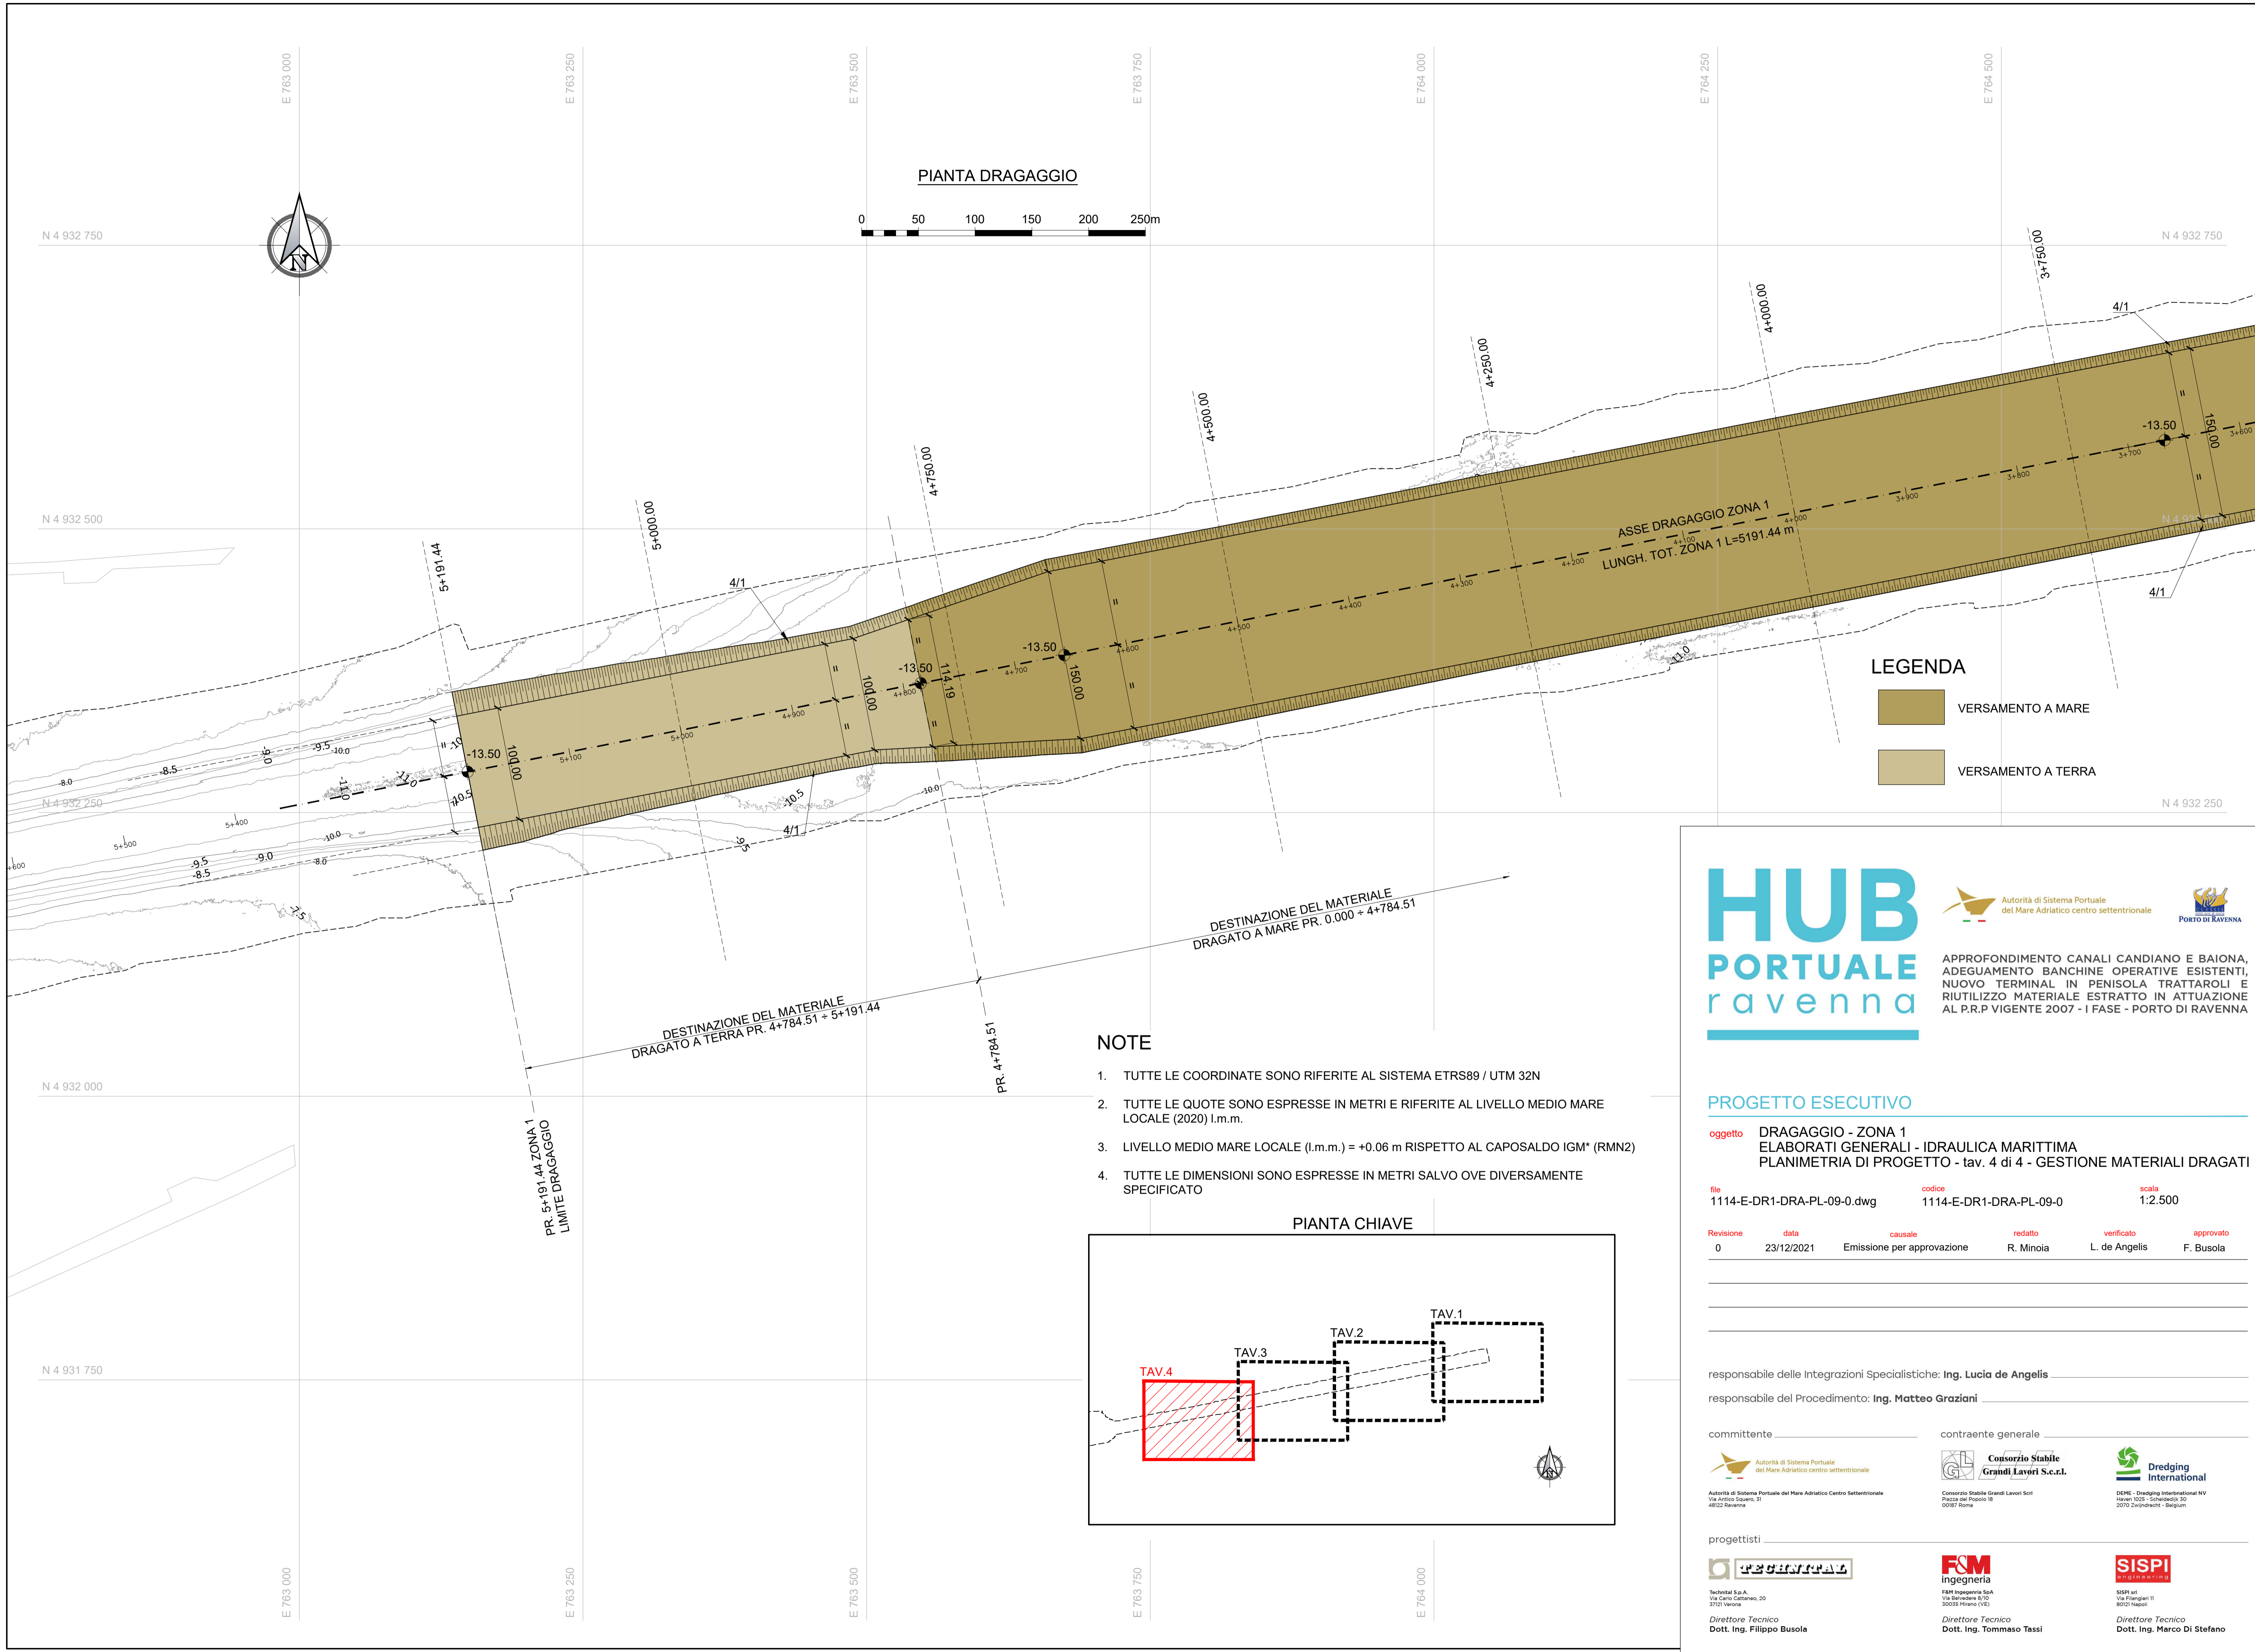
E 763 000
E 763 250
E 763 500
E 763 750
E 764 000
E 764 250
E 764 500

PIANTA DRAGAGGIO

0 50 100 150 200 250m

N 4 932 750
N 4 932 750

3+750.00
4/1
4+000.00
4+250.00
4+500.00
4+750.00
5+000.00
5+191.44

N 4 932 500

-13.50
150.00
3+700
3+800
3+900
4+000
4+100
4+200
4+300
4+400
4+500
4+600
4+700
4+800
4+900
5+000
5+100
5+400
5+500
ASSE DRAGAGGIO ZONA 1
LUNGH. TOT. ZONA 1 L=5191.44 m
4/1
4/1
-13.50
114.19
100.00
-13.50
-13.50
100.00
-11.0
-10.0
-10.5
-9.5
-9.0
-8.5
-8.0
-7.5

N 4 932 250
N 4 932 250

LEGENDA
VERSAMENTO A MARE
VERSAMENTO A TERRA

DESTINAZIONE DEL MATERIALE
DRAGATO A MARE PR. 0.000 ÷ 4+784.51

DESTINAZIONE DEL MATERIALE
DRAGATO A TERRA PR. 4+784.51 ÷ 5+191.44

PR. 4+784.51

N 4 932 000

PR. 5+191.44 ZONA 1
LIMITE DRAGAGGIO

NOTE
1. TUTTE LE COORDINATE SONO RIFERITE AL SISTEMA ETRS89 / UTM 32N
2. TUTTE LE QUOTE SONO ESPRESSE IN METRI E RIFERITE AL LIVELLO MEDIO MARE LOCALE (2020) l.m.m.
3. LIVELLO MEDIO MARE LOCALE (l.m.m.) = +0.06 m RISPETTO AL CAPOSALDO IGM* (RMN2)
4. TUTTE LE DIMENSIONI SONO ESPRESSE IN METRI SALVO OVE DIVERSAMENTE SPECIFICATO

PIANTA CHIAVE
TAV.1
TAV.2
TAV.3
TAV.4

N 4 931 750

HUB PORTUALE ravenna
Autorità di Sistema Portuale del Mare Adriatico centro settentrionale
PORTO DI RAVENNA

APPROFONDIMENTO CANALI CANDIANO E BAIONA, ADEGUAMENTO BANCHINE OPERATIVE ESISTENTI, NUOVO TERMINAL IN PENISOLA TRATTAROLI E RIUTILIZZO MATERIALE ESTRATTO IN ATTUAZIONE AL P.R.P VIGENTE 2007 - I FASE - PORTO DI RAVENNA

PROGETTO ESECUTIVO
oggetto DRAGAGGIO - ZONA 1
ELABORATI GENERALI - IDRAULICA MARITTIMA
PLANIMETRIA DI PROGETTO - tav. 4 di 4 - GESTIONE MATERIALI DRAGATI

file 1114-E-DR1-DRA-PL-09-0.dwg
codice 1114-E-DR1-DRA-PL-09-0
scala 1:2.500

| Revisione | data | causale | redatto | verificato | approvato |
|---|---|---|---|---|---|
| 0 | 23/12/2021 | Emissione per approvazione | R. Minoia | L. de Angelis | F. Busola |

responsabile delle Integrazioni Specialistiche: Ing. Lucia de Angelis
responsabile del Procedimento: Ing. Matteo Graziani

committente
Autorità di Sistema Portuale del Mare Adriatico centro settentrionale
Autorità di Sistema Portuale del Mare Adriatico Centro Settentrionale
Via Antico Squero, 31
48122 Ravenna

contraente generale
Consorzio Stabile Grandi Lavori S.c.r.l.
Consorzio Stabile Grandi Lavori Scrl
Piazza del Popolo 18
00187 Roma

Dredging International
DEME - Dredging Interbnational NV
Haven 1025 - Scheldedijk 30
2070 Zwijndrecht - Belgium

progettisti
TECHNITAL
Technital S.p.A.
Via Carlo Cattaneo, 20
37121 Verona
Direttore Tecnico
Dott. Ing. Filippo Busola

F&M ingegneria
F&M Ingegneria SpA
Via Belvedere 8/10
30035 Mirano (VE)
Direttore Tecnico
Dott. Ing. Tommaso Tassi

SISPI engineering
SISPI srl
Via Filangieri 11
80121 Napoli
Direttore Tecnico
Dott. Ing. Marco Di Stefano